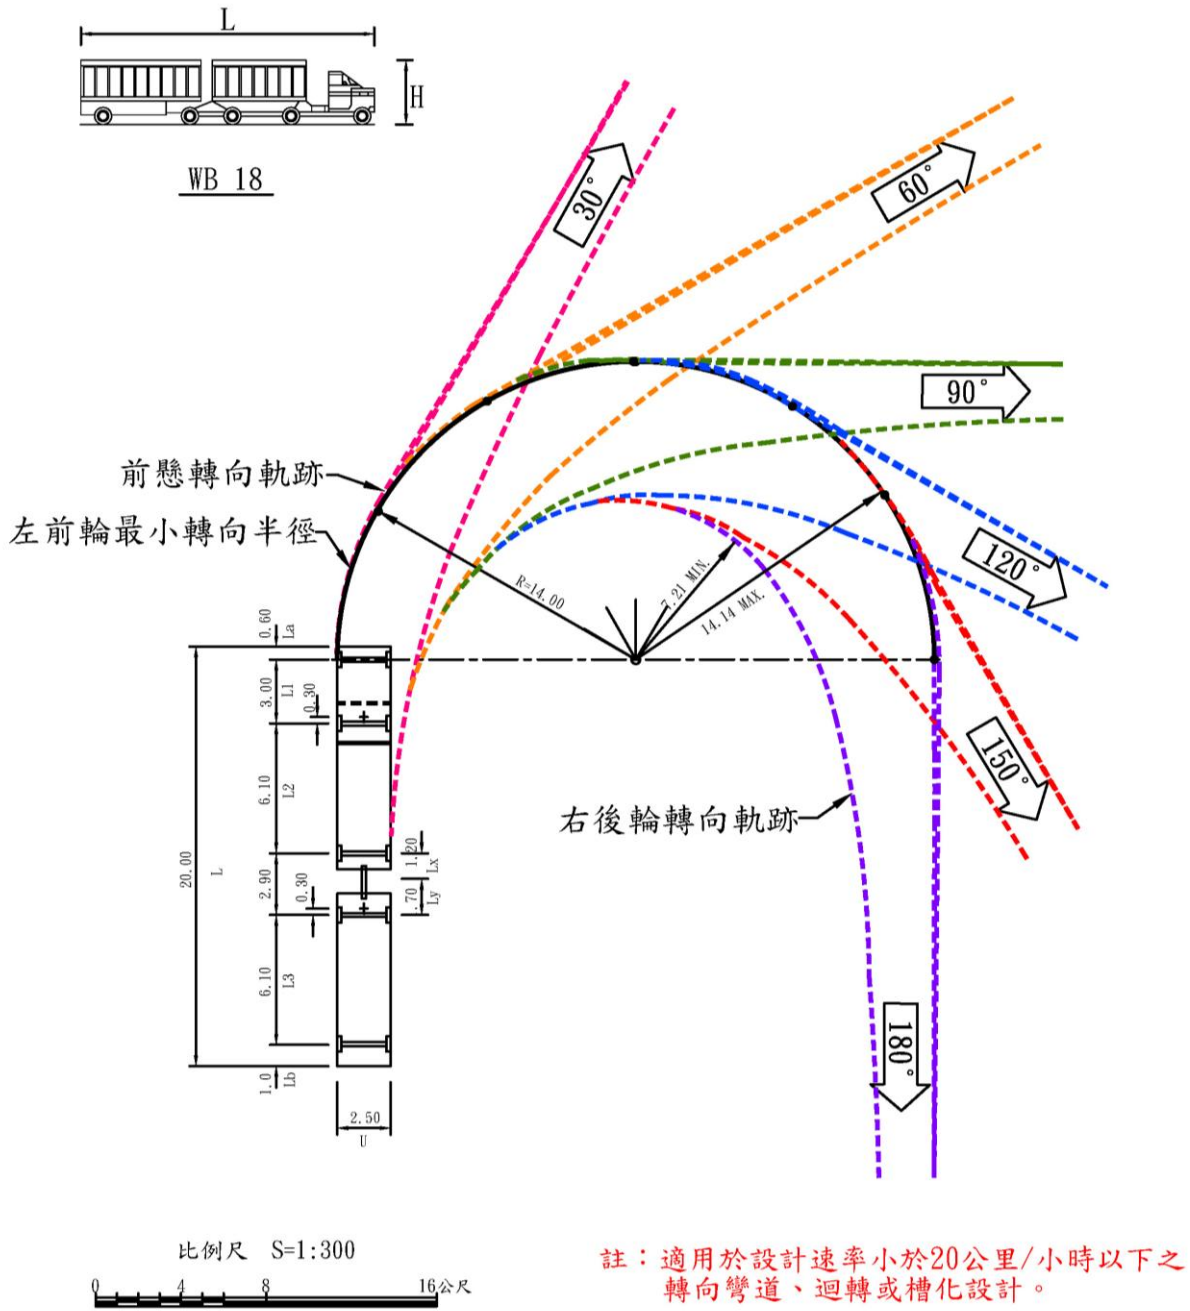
L

H

WB 18

30°

60°

90°

120°

150°

180°

前懸轉向軌跡

左前輪最小轉向半徑

R=14.00

7.21 MIN.

14.14 MAX.

右後輪轉向軌跡

0.60 La

3.00 L1

0.30

6.10 L2

2.90

0.30

6.10 L3

1.0 Lb

20.00

L

1.20 Lx

.70 Ly

2.50

U

比例尺 S=1:300

0 4 8 16公尺

註：適用於設計速率小於20公里/小時以下之轉向彎道、迴轉或槽化設計。